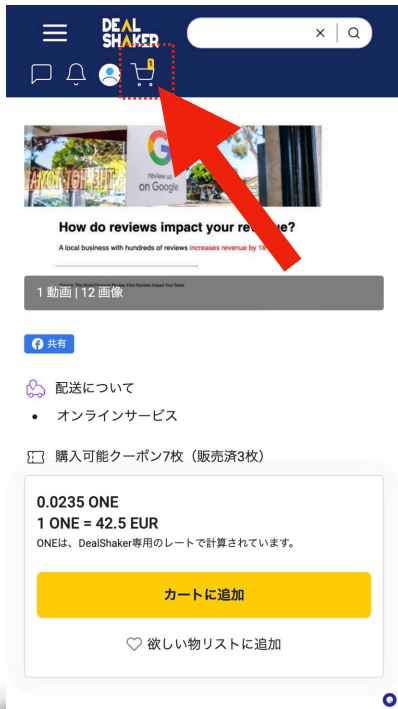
DEAL SHAKER

1

review us on Google

How do reviews impact your re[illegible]ue?

A local business with hundreds of reviews increases revenue by 18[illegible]

1 動画 | 12 画像

共有

配送について

• オンラインサービス

購入可能クーポン7枚（販売済3枚）

0.0235 ONE
1 ONE = 42.5 EUR
ONEは、DealShaker専用のレートで計算されています。

カートに追加

欲しい物リストに追加